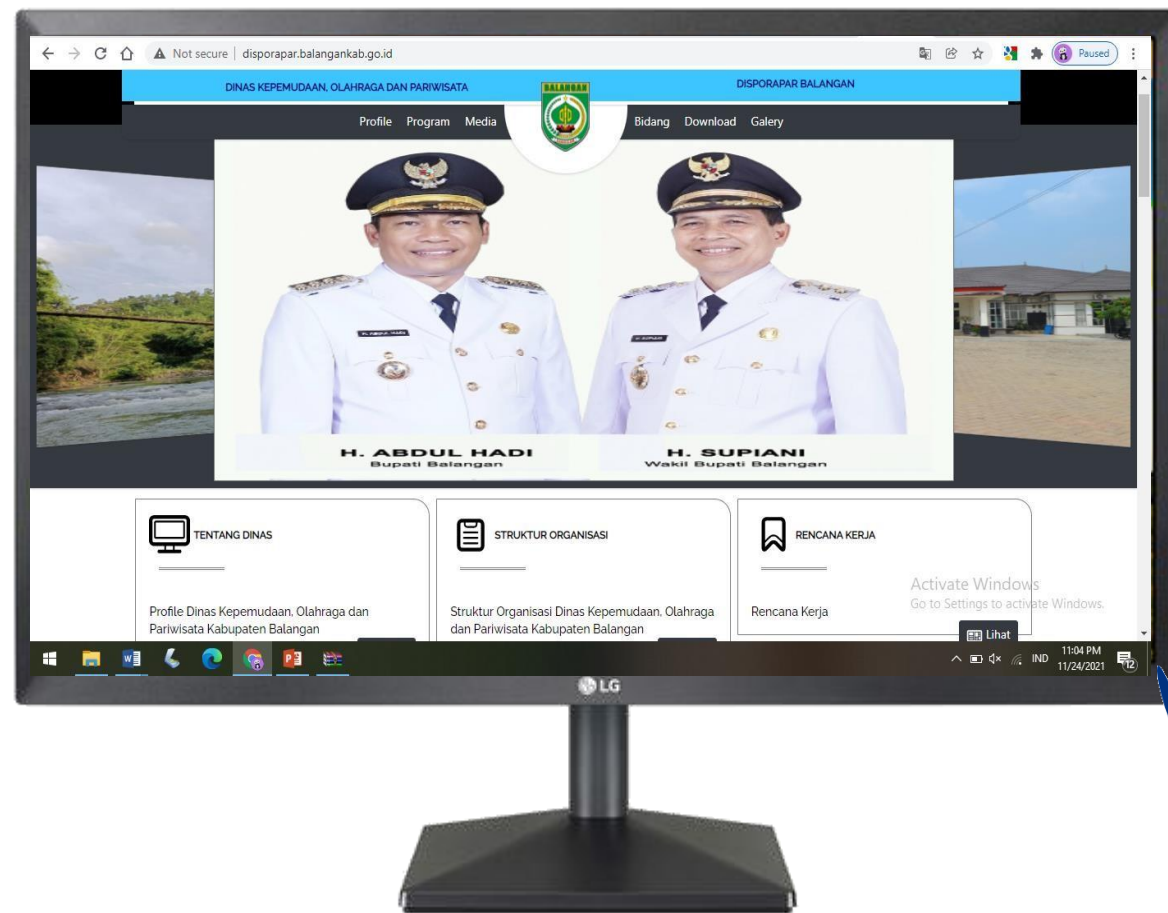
Not secure | disporapar.balangankab.go.id

Paused

DINAS KEPEMUDAAN, OLAHRAGA DAN PARIWISATA

BALANGAN

DISPORAPAR BALANGAN

Profile Program Media Bidang Download Galery

H. ABDUL HADI
Bupati Balangan

H. SUPIANI
Wakil Bupati Balangan

TENTANG DINAS

Profile Dinas Kepemudaan, Olahraga dan Pariwisata Kabupaten Balangan

STRUKTUR ORGANISASI

Struktur Organisasi Dinas Kepemudaan, Olahraga dan Pariwisata Kabupaten Balangan

RENCANA KERJA

Rencana Kerja

Activate Windows
Go to Settings to activate Windows.

Lihat

IND 11:04 PM 11/24/2021 12

LG